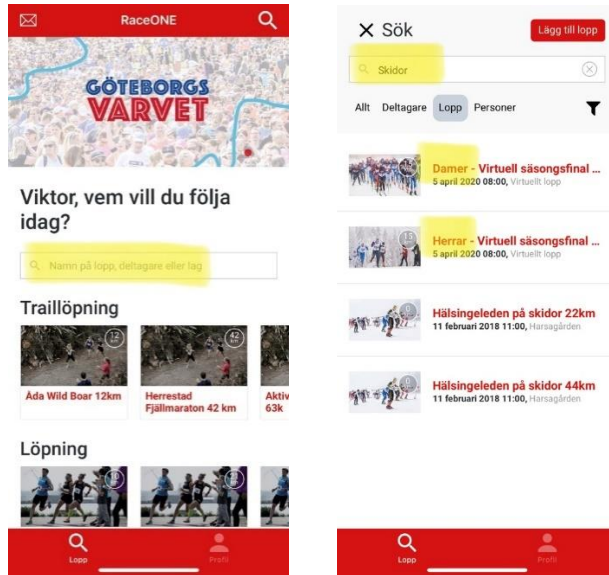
RaceONE

GÖTEBORGS VARVET

Viktor, vem vill du följa idag?

Namn på lopp, deltagare eller lag

Traillöpning

12 km

Åda Wild Boar 12km

42 km

Herrestad Fjällmaraton 42 km

Aktiv 63k

Löpning

Lopp

Profil

× Sök

Lägg till lopp

Skidor

Allt Deltagare Lopp Personer

Damer - Virtuell säsongsfinal ...
5 april 2020 08:00, Virtuellt lopp

15

Herrar - Virtuell säsongsfinal ...
5 april 2020 08:00, Virtuellt lopp

Hälsingeleden på skidor 22km
11 februari 2018 11:00, Harsagården

Hälsingeleden på skidor 44km
11 februari 2018 11:00, Harsagården

Lopp

Profil